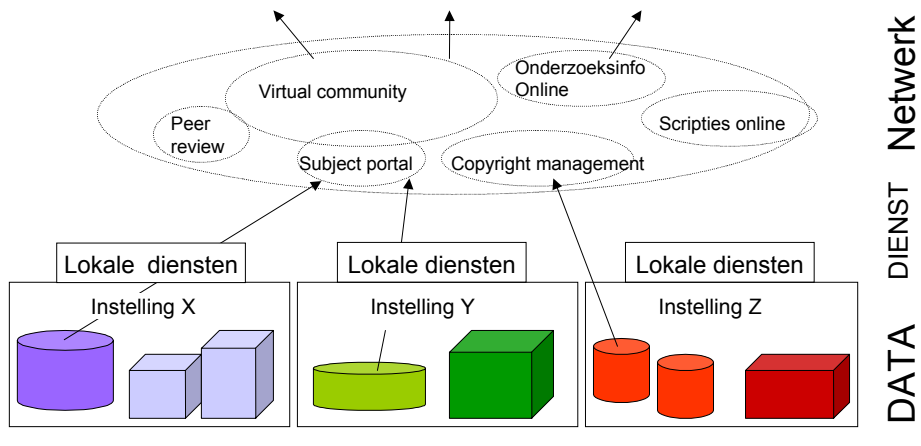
Virtual community

Onderzoeksinfo Online

Peer review

Scripties online

Subject portal

Copyright management

Netwerk

DIENST

Lokale diensten

Lokale diensten

Lokale diensten

Instelling X

Instelling Y

Instelling Z

DATA